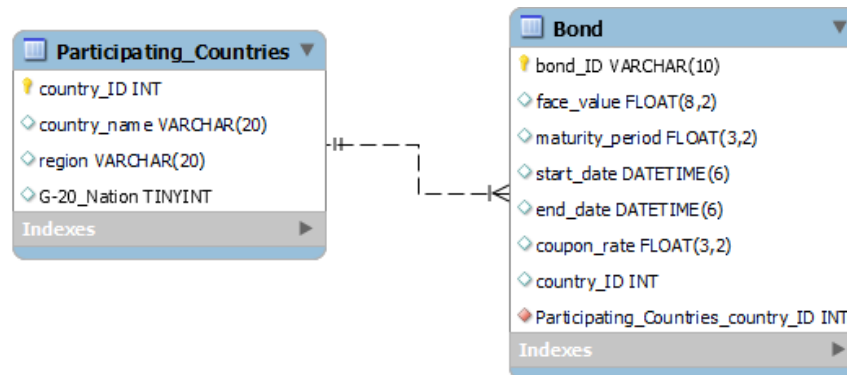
Participating_Countries

country_ID INT

country_name VARCHAR(20)

region VARCHAR(20)

G-20_Nation TINYINT

Indexes

Bond

bond_ID VARCHAR(10)

face_value FLOAT(8,2)

maturity_period FLOAT(3,2)

start_date DATETIME(6)

end_date DATETIME(6)

coupon_rate FLOAT(3,2)

country_ID INT

Participating_Countries_country_ID INT

Indexes